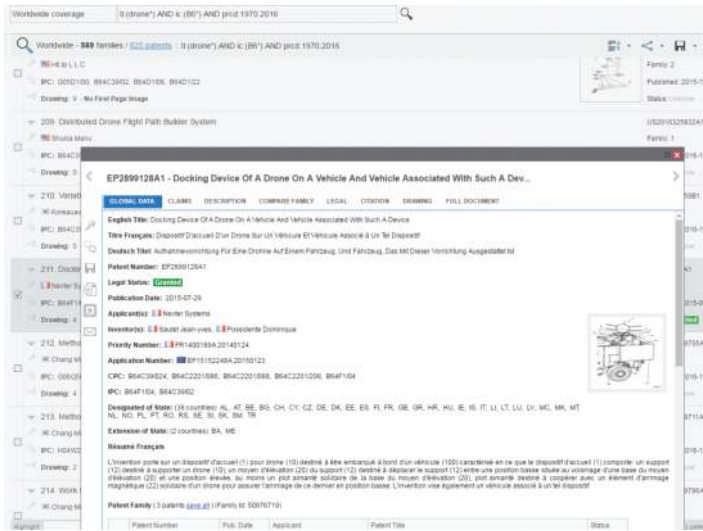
Worldwide coverage | ti:(drone*) AND ic:(B6*) AND prcd:1970:2016

Worldwide - 589 families / 825 patents | ti:(drone*) AND ic:(B6*) AND prcd:1970:2016

Hi-b L L C
IPC: G05D1/00, B64C39/02, B64D1/00, B64D1/22
Drawing: 3 - No First Page Image

Family: 2
Published: 2016-1
Status: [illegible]

209. Distributed Drone Flight Path Builder System
Shukla Manu
IPC: B64C3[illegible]
Drawing: 3

US20163258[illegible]
Family: 1

210. Varia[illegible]
IPC: B64C3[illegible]
Drawing: 3

211. Dock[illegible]
Navier S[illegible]
IPC: B64F1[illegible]
Drawing: 4

212. Metho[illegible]
Chang M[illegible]
IPC: G06Q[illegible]
Drawing: 4

213. Metho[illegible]
Chang M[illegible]
IPC: H04W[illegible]
Drawing: 2

214. Work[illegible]
Chang M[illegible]

EP2899128A1 - Docking Device Of A Drone On A Vehicle And Vehicle Associated With Such A Dev...

GLOBAL DATA | CLAIMS | DESCRIPTION | COMPLETE FAMILY | LEGAL | CITATION | DRAWING | FULL DOCUMENT

English Title: Docking Device Of A Drone On A Vehicle And Vehicle Associated With Such A Device
Titre Français: Dispositif D'accueil D'un Drone Sur Un Véhicule Et Véhicule Associé à Un Tel Dispositif
Deutsch Titel: Aufnahmevorrichtung Für Eine Drohne Auf Einem Fahrzeug, Und Fahrzeug, Das Mit Dieser Vorrichtung Ausgestattet Ist
Patent Number: EP2899128A1
Legal Status: Granted
Publication Date: 2015-07-29
Applicant(s): Navier Systems
Inventor(s): Sautet Jean-yves, Prosdocimo Dominique
Priority Number: FR1450189A 20140124
Application Number: EP15152248A 20150123
CPC: B64C39/024, B64C2201/086, B64C2201/088, B64C2201/208, B64F1/04
IPC: B64F1/04, B64C39/02
Designated of State: (38 countries) AL, AT, BE, BG, CH, CY, CZ, DE, DK, EE, ES, FI, FR, GB, GR, HR, HU, IE, IS, IT, LI, LT, LU, LV, MC, MK, MT, NL, NO, PL, PT, RO, RS, SE, SI, SK, SM, TR
Extension of State: (2 countries) BA, ME
Résumé Français
L'invention porte sur un dispositif d'accueil (1) pour drone (10) destiné à être embarqué à bord d'un véhicule (100) caractérisé en ce que le dispositif d'accueil (1) comporte: un support (12) destiné à supporter un drone (10), un moyen d'élévation (20) du support (12) destiné à déplacer le support (12) entre une position basse située au voisinage d'une base du moyen d'élévation (20) et une position élevée, au moins un plot aimanté solidaire de la base du moyen d'élévation (20), plot aimanté destiné à coopérer avec un élément d'arrimage magnétique (22) solidaire d'un drone pour assurer l'arrimage de ce dernier en position basse. L'invention vise également un véhicule associé à un tel dispositif.
Patent Family (3 patents save all) (Family Id: 50976719)

| Patent Number | Pub. Date | Applicant | Patent Title | Status |